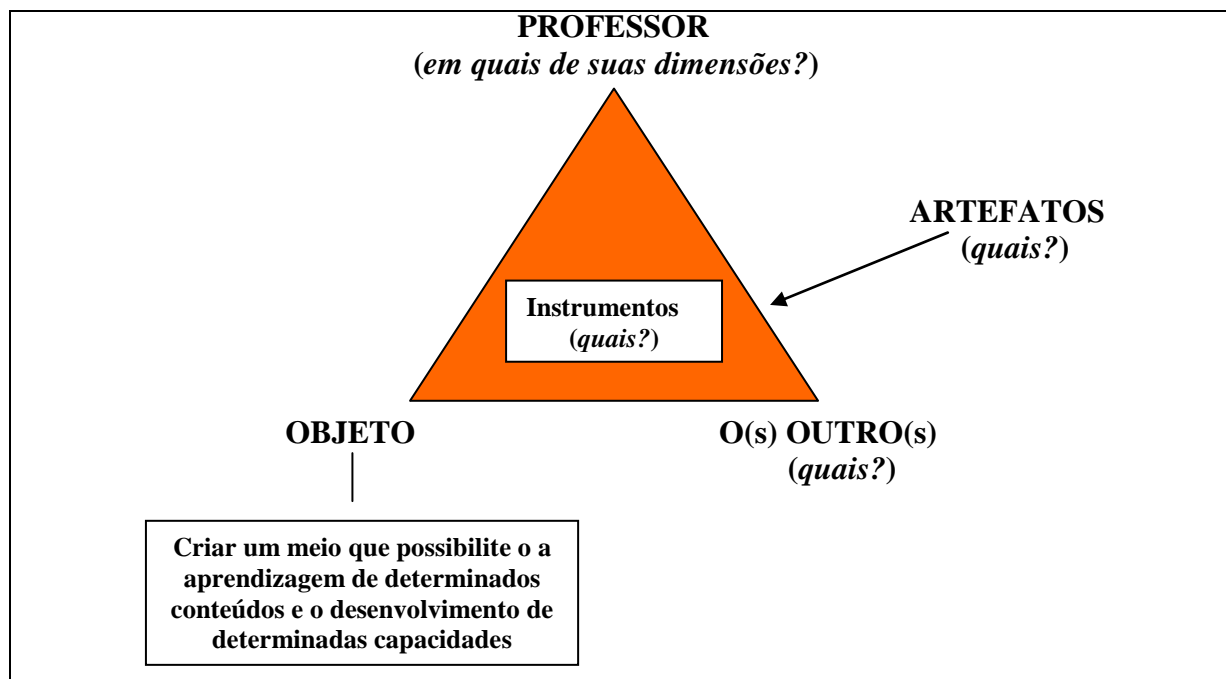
PROFESSOR
(em quais de suas dimensões?)

ARTEFATOS
(quais?)

Instrumentos
(quais?)

OBJETO

O(s) OUTRO(s)
(quais?)

Criar um meio que possibilite o a aprendizagem de determinados conteúdos e o desenvolvimento de determinadas capacidades